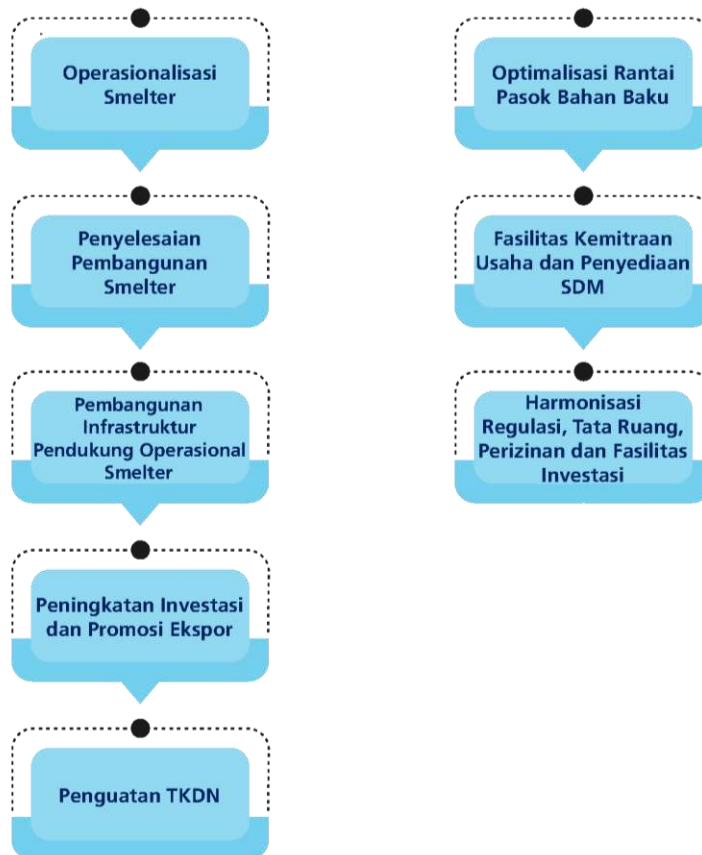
Operasionalisasi Smelter

Penyelesaian Pembangunan Smelter

Pembangunan Infrastruktur Pendukung Operasional Smelter

Peningkatan Investasi dan Promosi Ekspor

Penguatan TKDN

Optimalisasi Rantai Pasok Bahan Baku

Fasilitas Kemitraan Usaha dan Penyediaan SDM

Harmonisasi Regulasi, Tata Ruang, Perizinan dan Fasilitas Investasi